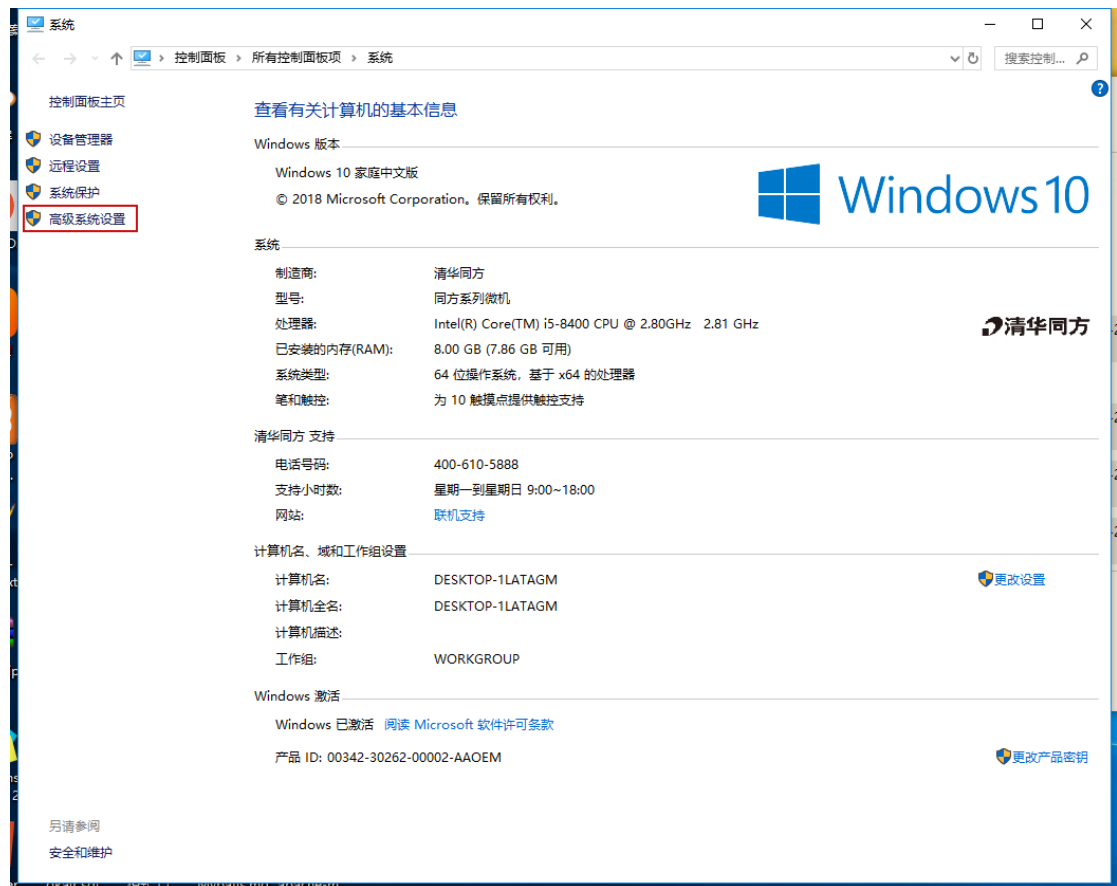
系统

控制面板 › 所有控制面板项 › 系统

搜索控制...

控制面板主页

设备管理器

远程设置

系统保护

高级系统设置

查看有关计算机的基本信息

Windows 版本

Windows 10 家庭中文版

© 2018 Microsoft Corporation。保留所有权利。

Windows 10

系统

制造商: 清华同方

型号: 同方系列微机

处理器: Intel(R) Core(TM) i5-8400 CPU @ 2.80GHz 2.81 GHz

已安装的内存(RAM): 8.00 GB (7.86 GB 可用)

系统类型: 64 位操作系统，基于 x64 的处理器

笔和触控: 为 10 触摸点提供触控支持

清华同方

清华同方 支持

电话号码: 400-610-5888

支持小时数: 星期一到星期日 9:00~18:00

网站: 联机支持

计算机名、域和工作组设置

计算机名: DESKTOP-1LATAGM

更改设置

计算机全名: DESKTOP-1LATAGM

计算机描述:

工作组: WORKGROUP

Windows 激活

Windows 已激活 阅读 Microsoft 软件许可条款

产品 ID: 00342-30262-00002-AAOEM

更改产品密钥

另请参阅

安全和维护